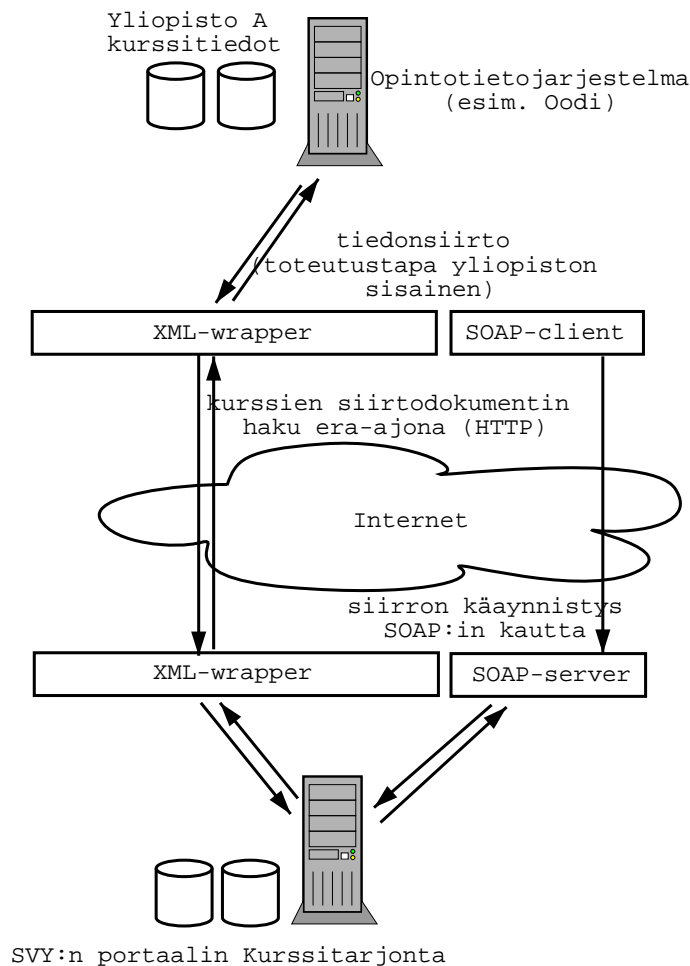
Yliopisto A
kurssitiedot

Opintotietojarjestelma
(esim. Oodi)

tiedonsiirto
(toteutustapa yliopiston
sisainen)

XML-wrapper

SOAP-client

kurssien siirtodokumentin
haku era-ajona (HTTP)

Internet

siirron käaynnistys
SOAP:in kautta

XML-wrapper

SOAP-server

SVY:n portaalin Kurssitarjonta